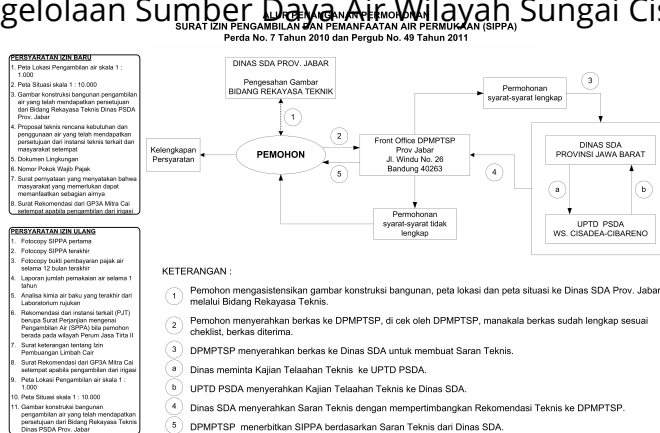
gelolaan Sumber Daya Air Wilayah Sungai Cis

ALUR PENANGANAN PERMOHONAN
SURAT IZIN PENGAMBILAN DAN PEMANFAATAN AIR PERMUKAAN (SIPPA)
Perda No. 7 Tahun 2010 dan Pergub No. 49 Tahun 2011

PERSYARATAN IZIN BARU
1. Peta Lokasi Pengambilan air skala 1 : 1.000
2. Peta Situasi skala 1 : 10.000
3. Gambar konstruksi bangunan pengambilan air yang telah mendapatkan persetujuan dari Bidang Rekayasa Teknis Dinas PSDA Prov. Jabar
4. Proposal teknis rencana kebutuhan dan penggunaan air yang telah mendapatkan persetujuan dari instansi terkait dan masyarakat setempat
5. Dokumen Lingkungan
6. Nomor Pokok Wajib Pajak
7. Surat pernyataan yang menyatakan bahwa masyarakat yang memerlukan dapat memanfaatkan sebagian airnya
8. Surat Rekomendasi dari GP3A Mitra Cai setempat apabila pengambilan dari irigasi

PERSYARATAN IZIN ULANG
1. Fotocopy SIPPA pertama
2. Fotocopy SIPPA terakhir
3. Fotocopy bukti pembayaran pajak air selama 12 bulan terakhir
4. Laporan jumlah pemakaian air selama 1 tahun
5. Analisa kimia air baku yang terakhir dari Laboratorium rujukan
6. Rekomendasi dari instansi terkait (PJT) berupa Surat Perjanjian mengenai Pengambilan Air (SPPA) bila pemohon berada pada wilayah Perum Jasa Tirta II
7. Surat keterangan tentang Izin Pembuangan Limbah Cair
8. Surat Rekomendasi dari GP3A Mitra Cai setempat apabila pengambilan dari irigasi
9. Peta Lokasi Pengambilan air skala 1 : 1.000
10. Peta Situasi skala 1 : 10.000
11. Gambar konstruksi bangunan pengambilan air yang telah mendapatkan persetujuan dari Bidang Rekayasa Teknis Dinas PSDA Prov. Jabar

DINAS SDA PROV. JABAR
Pengesahan Gambar
BIDANG REKAYASA TEKNIK

1

Kelengkapan Persyaratan

PEMOHON

2

5

Front Office DPMPTSP
Prov Jabar
Jl. Windu No. 26
Bandung 40263

Permohonan syarat-syarat lengkap

3

Permohonan syarat-syarat tidak lengkap

4

DINAS SDA
PROVINSI JAWA BARAT

a

b

UPTD PSDA
WS. CISADEA-CIBARENO

KETERANGAN :

1 Pemohon mengasistensikan gambar konstruksi bangunan, peta lokasi dan peta situasi ke Dinas SDA Prov. Jabar melalui Bidang Rekayasa Teknis.
2 Pemohon menyerahkan berkas ke DPMPTSP, di cek oleh DPMPTSP, manakala berkas sudah lengkap sesuai cheklist, berkas diterima.
3 DPMPTSP menyerahkan berkas ke Dinas SDA untuk membuat Saran Teknis.
a Dinas meminta Kajian Telaahan Teknis ke UPTD PSDA.
b UPTD PSDA menyerahkan Kajian Telaahan Teknis ke Dinas SDA.
4 Dinas SDA menyerahkan Saran Teknis dengan mempertimbangkan Rekomendasi Teknis ke DPMPTSP.
5 DPMPTSP menerbitkan SIPPA berdasarkan Saran Teknis dari Dinas SDA.